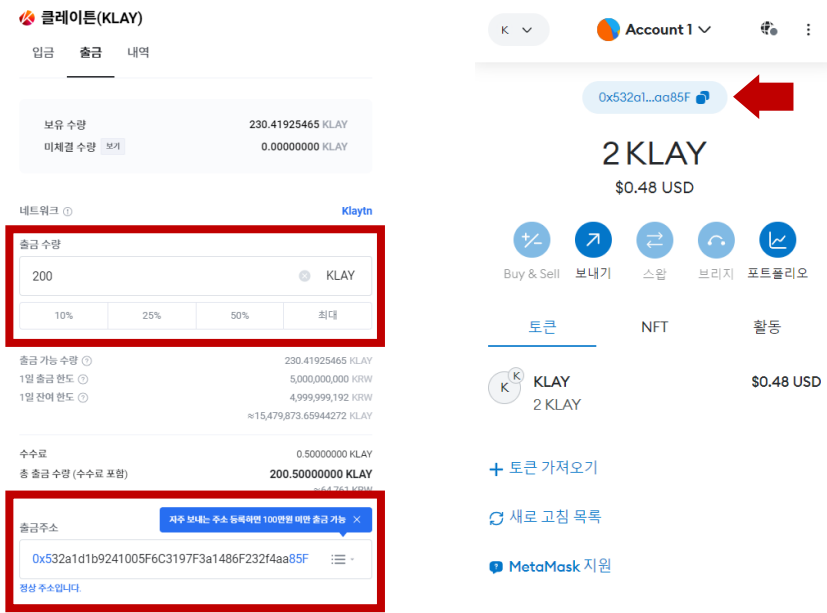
클레이튼(KLAY)

입금 출금 내역

보유 수량 230.41925465 KLAY
미체결 수량 보기 0.00000000 KLAY

네트워크 Klaytn

출금 수량
200 KLAY

| 10% | 25% | 50% | 최대 |
|---|---|---|---|

출금 가능 수량 230.41925465 KLAY
1일 출금 한도 5,000,000,000 KRW
1일 잔여 한도 4,999,999,192 KRW
≈15,479,873.65944272 KLAY

수수료 0.50000000 KLAY
총 출금 수량 (수수료 포함) 200.50000000 KLAY
≈64,761 KRW

출금주소
자주 보내는 주소 등록하면 100만원 미만 출금 가능 ×
0x532a1d1b9241005F6C3197F3a1486F232f4aa85F
정상 주소입니다.

K
Account 1
0x532a1...aa85F
2 KLAY
$0.48 USD

Buy & Sell 보내기 스왑 브리지 포트폴리오

토큰 NFT 활동

KLAY $0.48 USD
2 KLAY

+ 토큰 가져오기
새로 고침 목록
MetaMask 지원